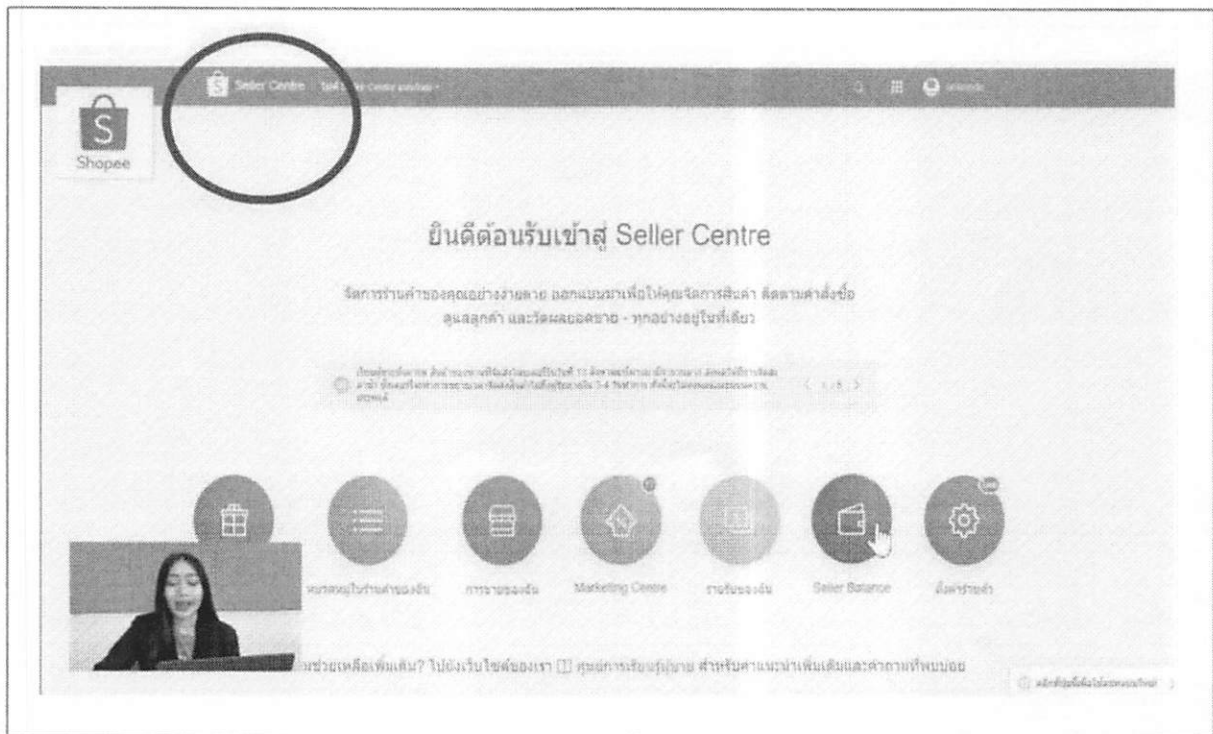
Seller Centre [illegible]

Shopee

ยินดีต้อนรับเข้าสู่ Seller Centre

จัดการร้านค้าของคุณอย่างง่ายดาย ออกแบบมาเพื่อให้คุณจัดการสินค้า ติดตามคำสั่งซื้อ ดูแลลูกค้า และวัดผลยอดขาย - ทุกอย่างอยู่ในที่เดียว

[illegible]

< 1/8 >

หมวดหมู่ในร้านค้าของฉัน การขายของฉัน Marketing Centre รายรับของฉัน Seller Balance ตั้งค่าร้านค้า

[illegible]ช่วยเหลือเพิ่มเติม? ไปยังเว็บไซต์ของเรา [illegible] ศูนย์การเรียนรู้ผู้ขาย สำหรับคำแนะนำเพิ่มเติมและคำถามที่พบบ่อย

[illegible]